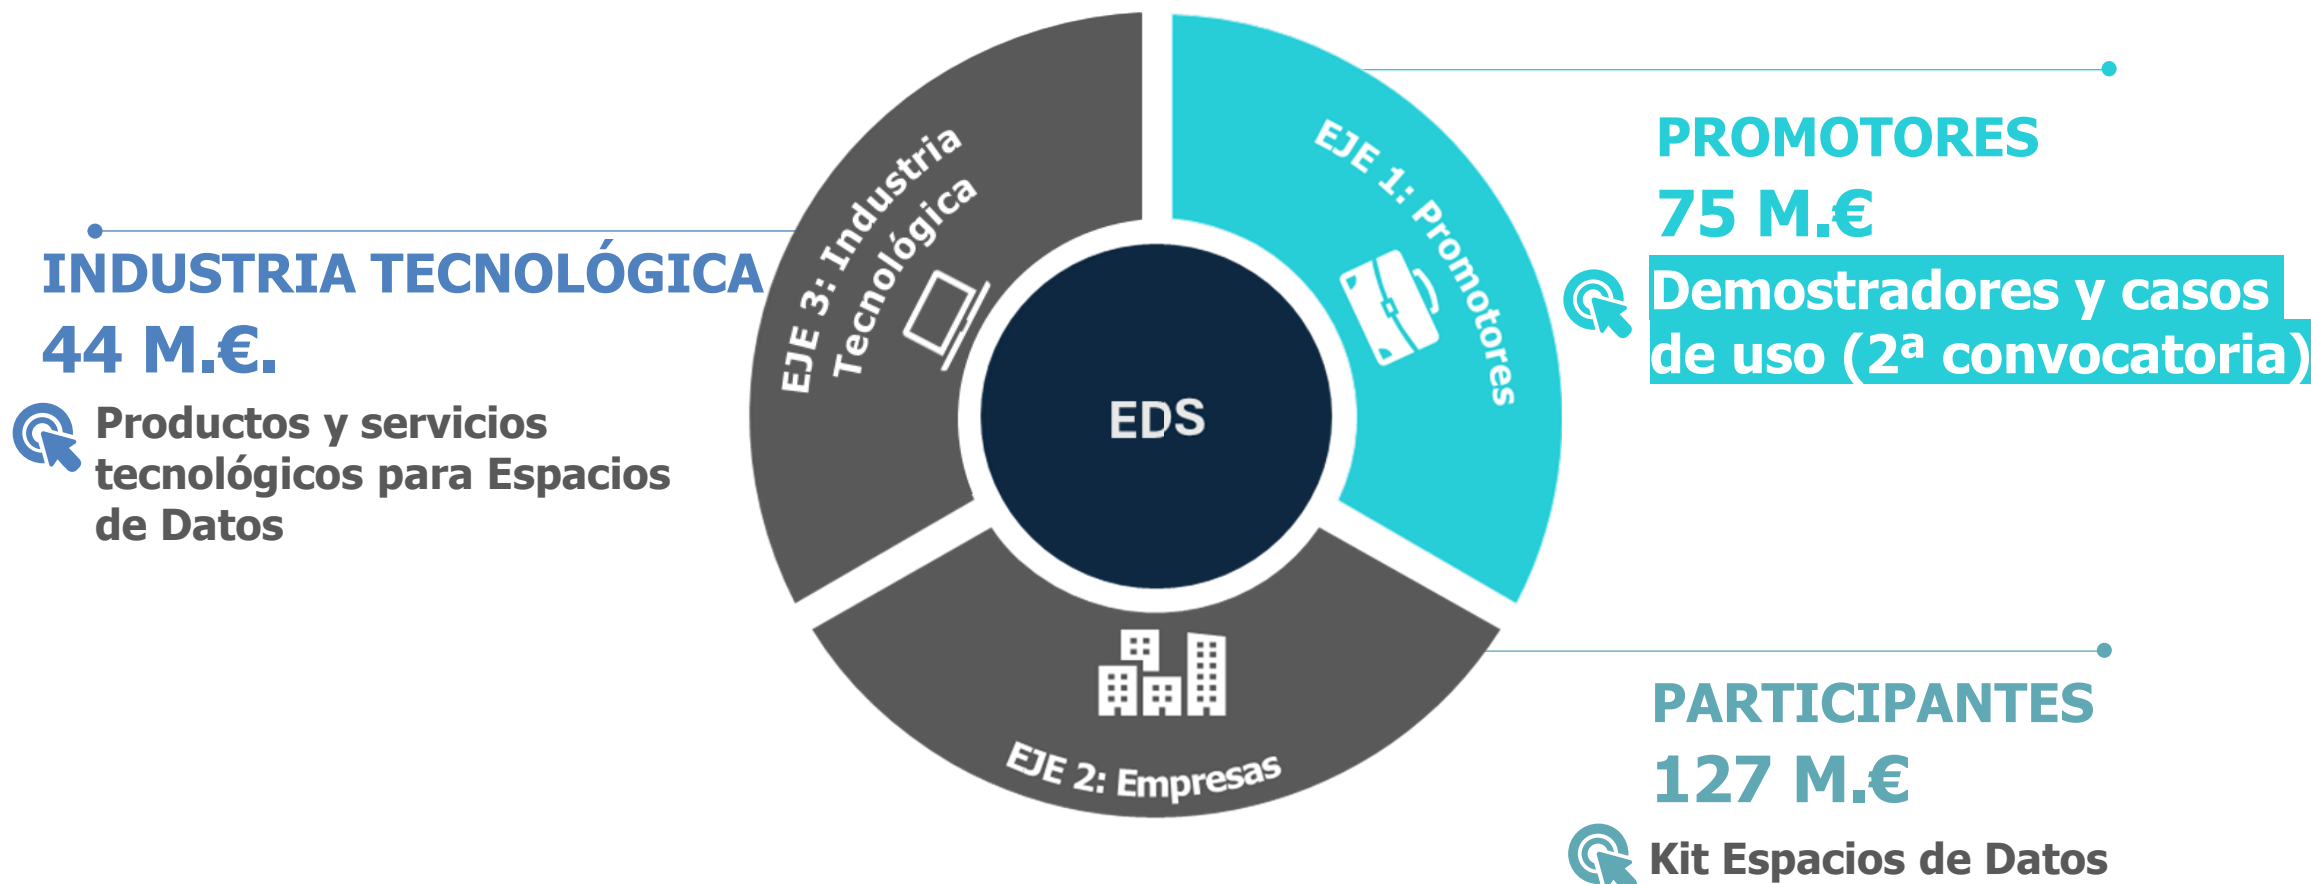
INDUSTRIA TECNOLÓGICA
44 M.€.

Productos y servicios tecnológicos para Espacios de Datos

EJE 3: Industria Tecnológica

EJE 1: Promotores

EDS

EJE 2: Empresas

PROMOTORES
75 M.€

Demostradores y casos de uso (2ª convocatoria)

PARTICIPANTES
127 M.€

Kit Espacios de Datos